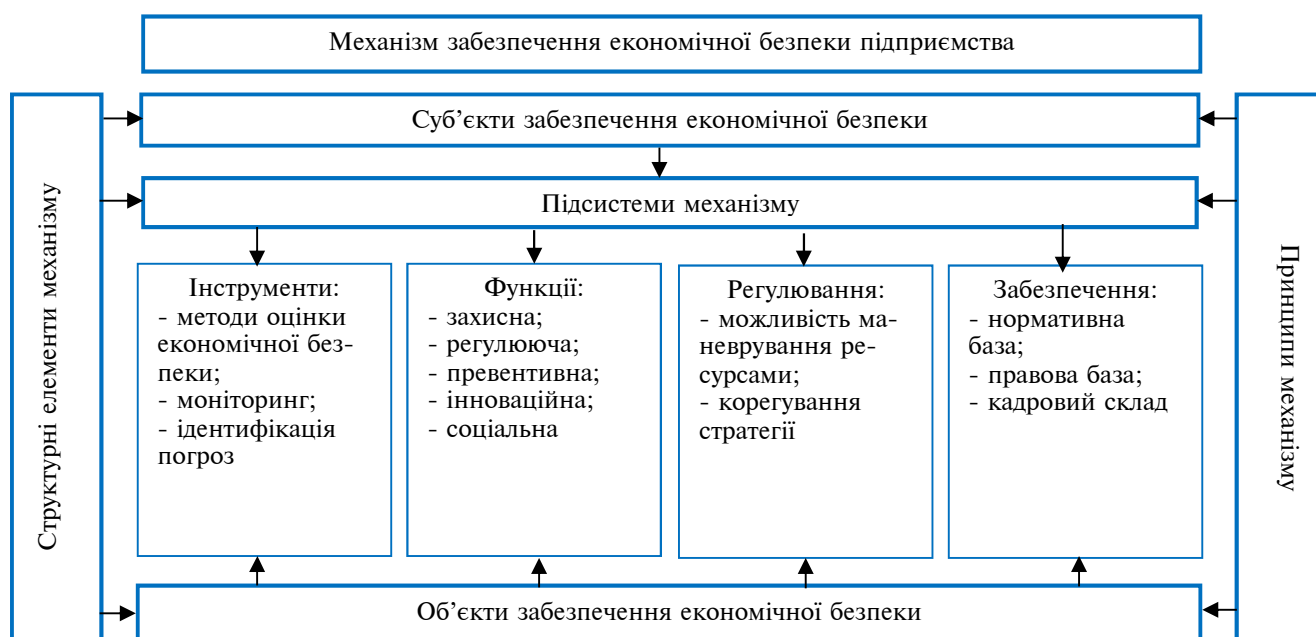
Механізм забезпечення економічної безпеки підприємства

Структурні елементи механізму

Суб'єкти забезпечення економічної безпеки

Підсистеми механізму

Інструменти:
- методи оцінки економічної безпеки;
- моніторинг;
- ідентифікація погроз

Функції:
- захисна;
- регулююча;
- превентивна;
- інноваційна;
- соціальна

Регулювання:
- можливість маневрування ресурсами;
- корегування стратегії

Забезпечення:
- нормативна база;
- правова база;
- кадровий склад

Об'єкти забезпечення економічної безпеки

Принципи механізму